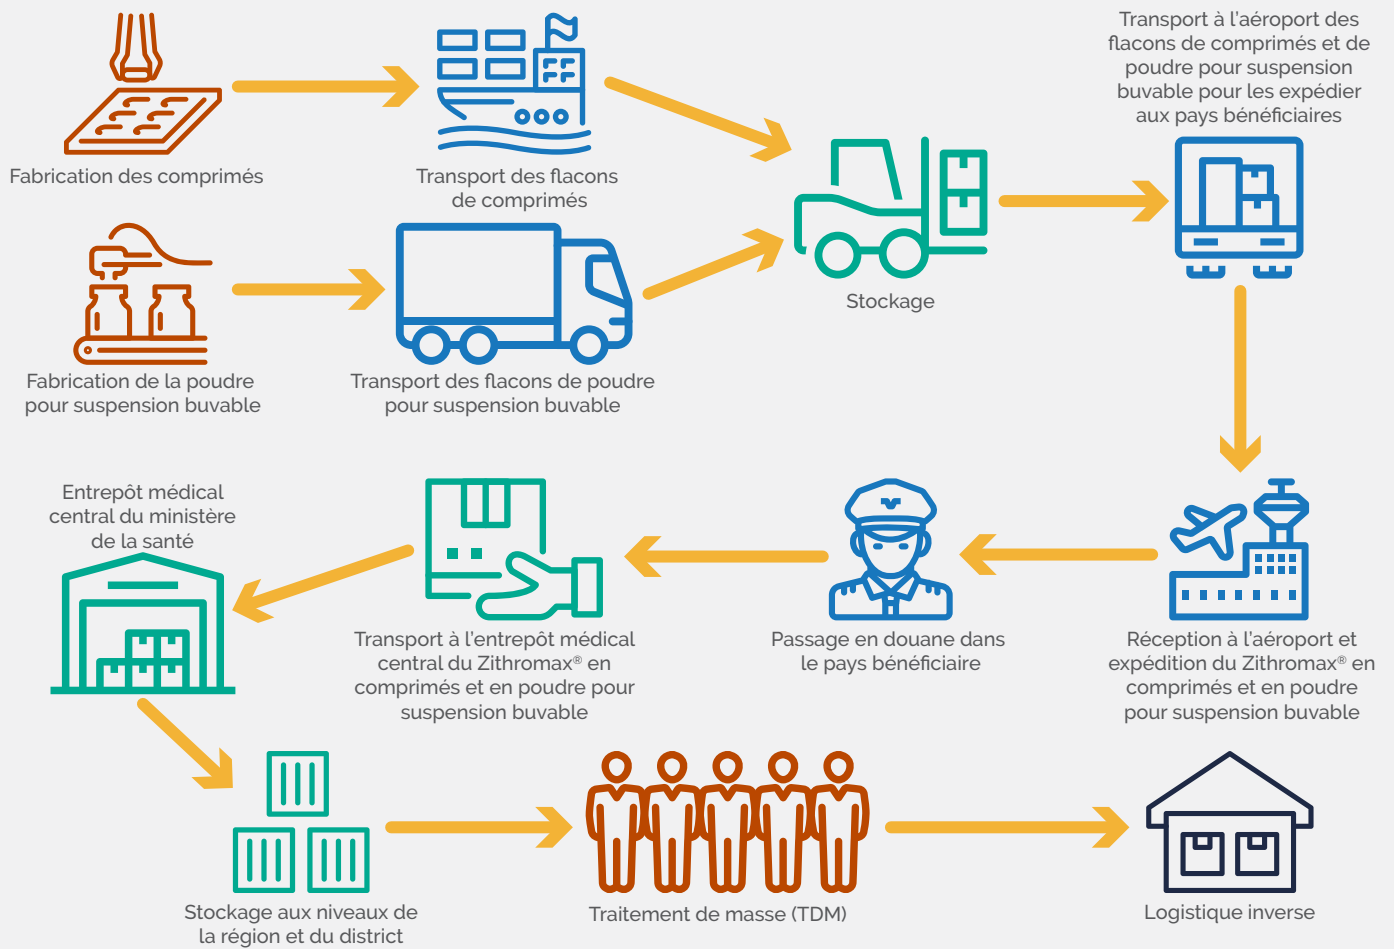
Fabrication des comprimés

Transport des flacons de comprimés

Transport à l'aéroport des flacons de comprimés et de poudre pour suspension buvable pour les expédier aux pays bénéficiaires

Fabrication de la poudre pour suspension buvable

Transport des flacons de poudre pour suspension buvable

Stockage

Entrepôt médical central du ministère de la santé

Transport à l'entrepôt médical central du Zithromax® en comprimés et en poudre pour suspension buvable

Passage en douane dans le pays bénéficiaire

Réception à l'aéroport et expédition du Zithromax® en comprimés et en poudre pour suspension buvable

Stockage aux niveaux de la région et du district

Traitement de masse (TDM)

Logistique inverse